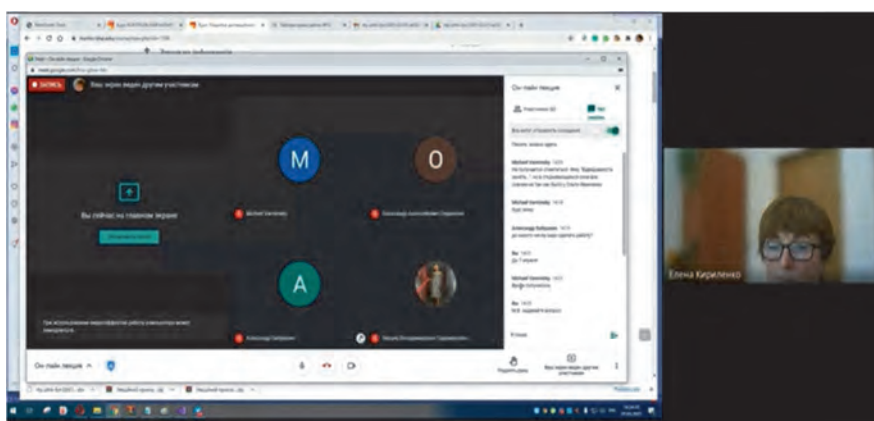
ЗАПИСЬ

Вас экран видят другие участники

M

O

Вы сейчас на главном экране

A

Он-лайн лекция

Участники

Чат

Michail Savinsky

Michail Savinsky

Александр Бобриков

Вы

Michail Savinsky

Вы

Он-лайн лекция

Елена Кириленко